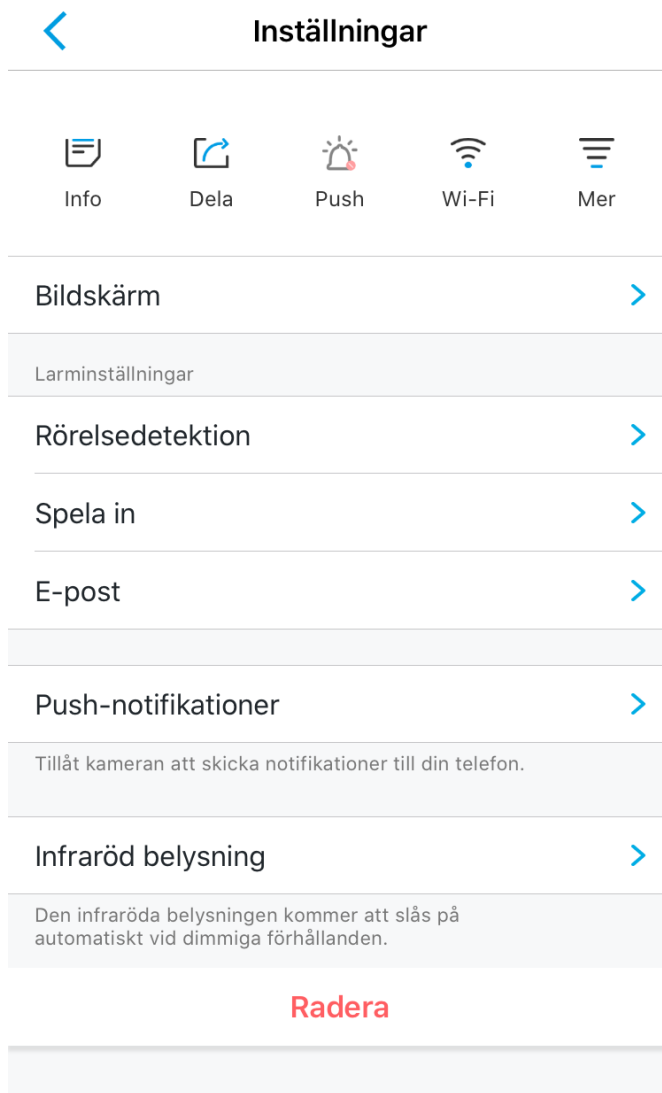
Inställningar

Info
Dela
Push
Wi-Fi
Mer

Bildskärm

Larminställningar

Rörelsedetektion

Spela in

E-post

Push-notifikationer

Tillåt kameran att skicka notifikationer till din telefon.

Infraröd belysning

Den infraröda belysningen kommer att slås på automatiskt vid dimmiga förhållanden.

Radera